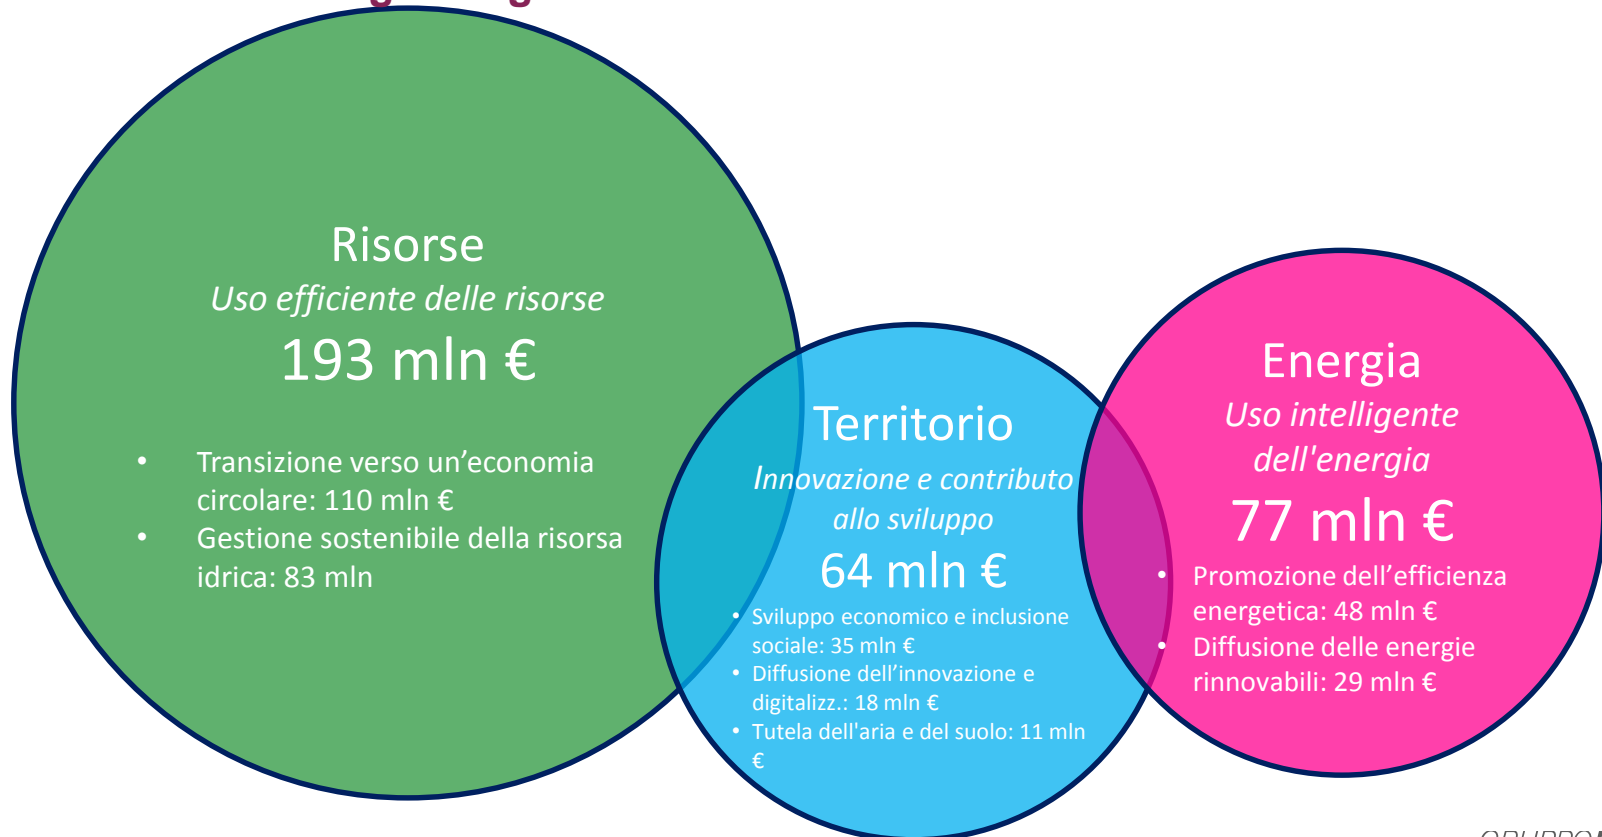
Risorse
*Uso efficiente delle risorse*
193 mln €

- Transizione verso un'economia circolare: 110 mln €
- Gestione sostenibile della risorsa idrica: 83 mln

Territorio
*Innovazione e contributo allo sviluppo*
64 mln €

- Sviluppo economico e inclusione sociale: 35 mln €
- Diffusione dell'innovazione e digitalizz.: 18 mln €
- Tutela dell'aria e del suolo: 11 mln €

Energia
*Uso intelligente dell'energia*
77 mln €

- Promozione dell'efficienza energetica: 48 mln €
- Diffusione delle energie rinnovabili: 29 mln €

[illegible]